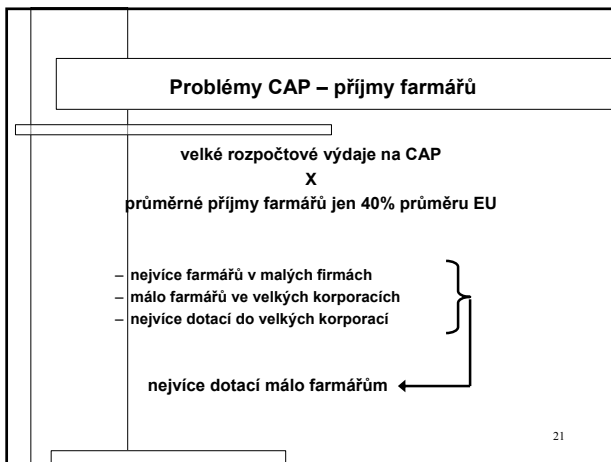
Problémy CAP – příjmy farmářů

velké rozpočtové výdaje na CAP
X
průměrné příjmy farmářů jen 40% průměru EU

– nejvíce farmářů v malých firmách
– málo farmářů ve velkých korporacích
– nejvíce dotací do velkých korporací

nejvíce dotací málo farmářům

21